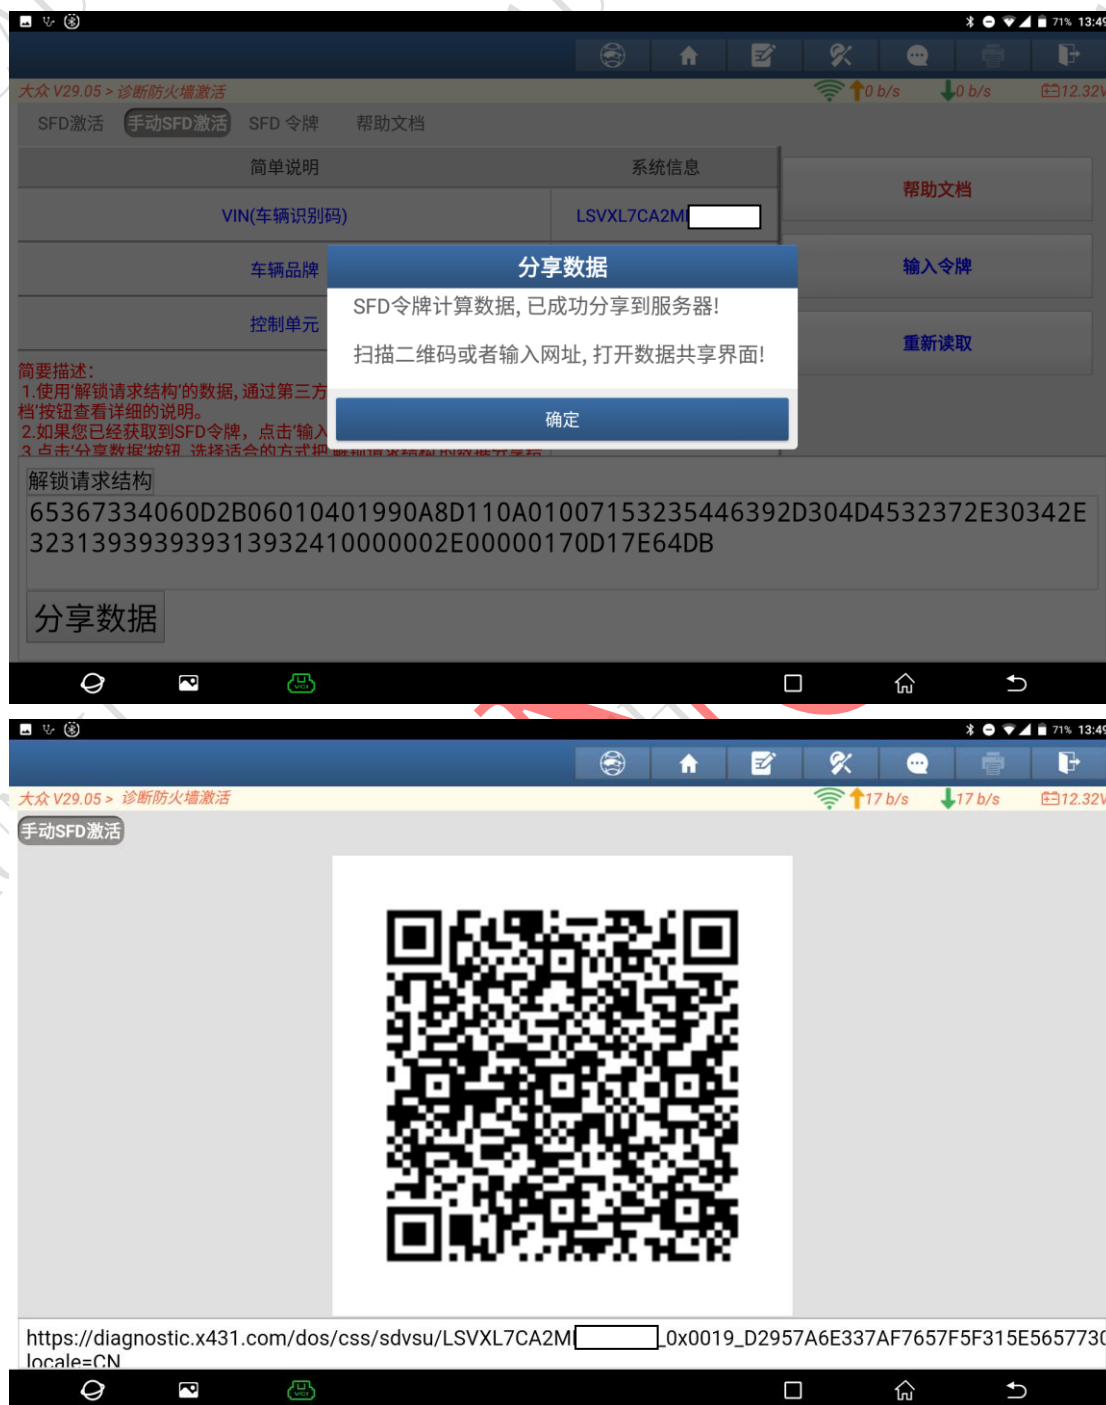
71% 13:49

大众 V29.05 > 诊断防火墙激活

0 b/s

0 b/s

12.32V

SFD激活 手动SFD激活 SFD 令牌 帮助文档

| 简单说明 | 系统信息 |
|---|---|
| VIN(车辆识别码) | LSVXL7CA2M |
| 车辆品牌 | |
| 控制单元 | |

帮助文档

输入令牌

重新读取

简要描述:
1.使用'解锁请求结构'的数据,通过第三方
档'按钮查看详细的说明。
2.如果您已经获取到SFD令牌,点击'输入
3.点击'分享数据'按钮,选择适合的方式把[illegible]

分享数据

SFD令牌计算数据,已成功分享到服务器!

扫描二维码或者输入网址,打开数据共享界面!

确定

解锁请求结构

65367334060D2B06010401990A8D110A01007153235446392D304D4532372E30342E
32313939393931393241000002E00000170D17E64DB

分享数据

71% 13:49

大众 V29.05 > 诊断防火墙激活

17 b/s

17 b/s

12.32V

手动SFD激活

https://diagnostic.x431.com/dos/css/sdvsu/LSVXL7CA2M _0x0019_D2957A6E337AF7657F5F315E565773
locale=CN